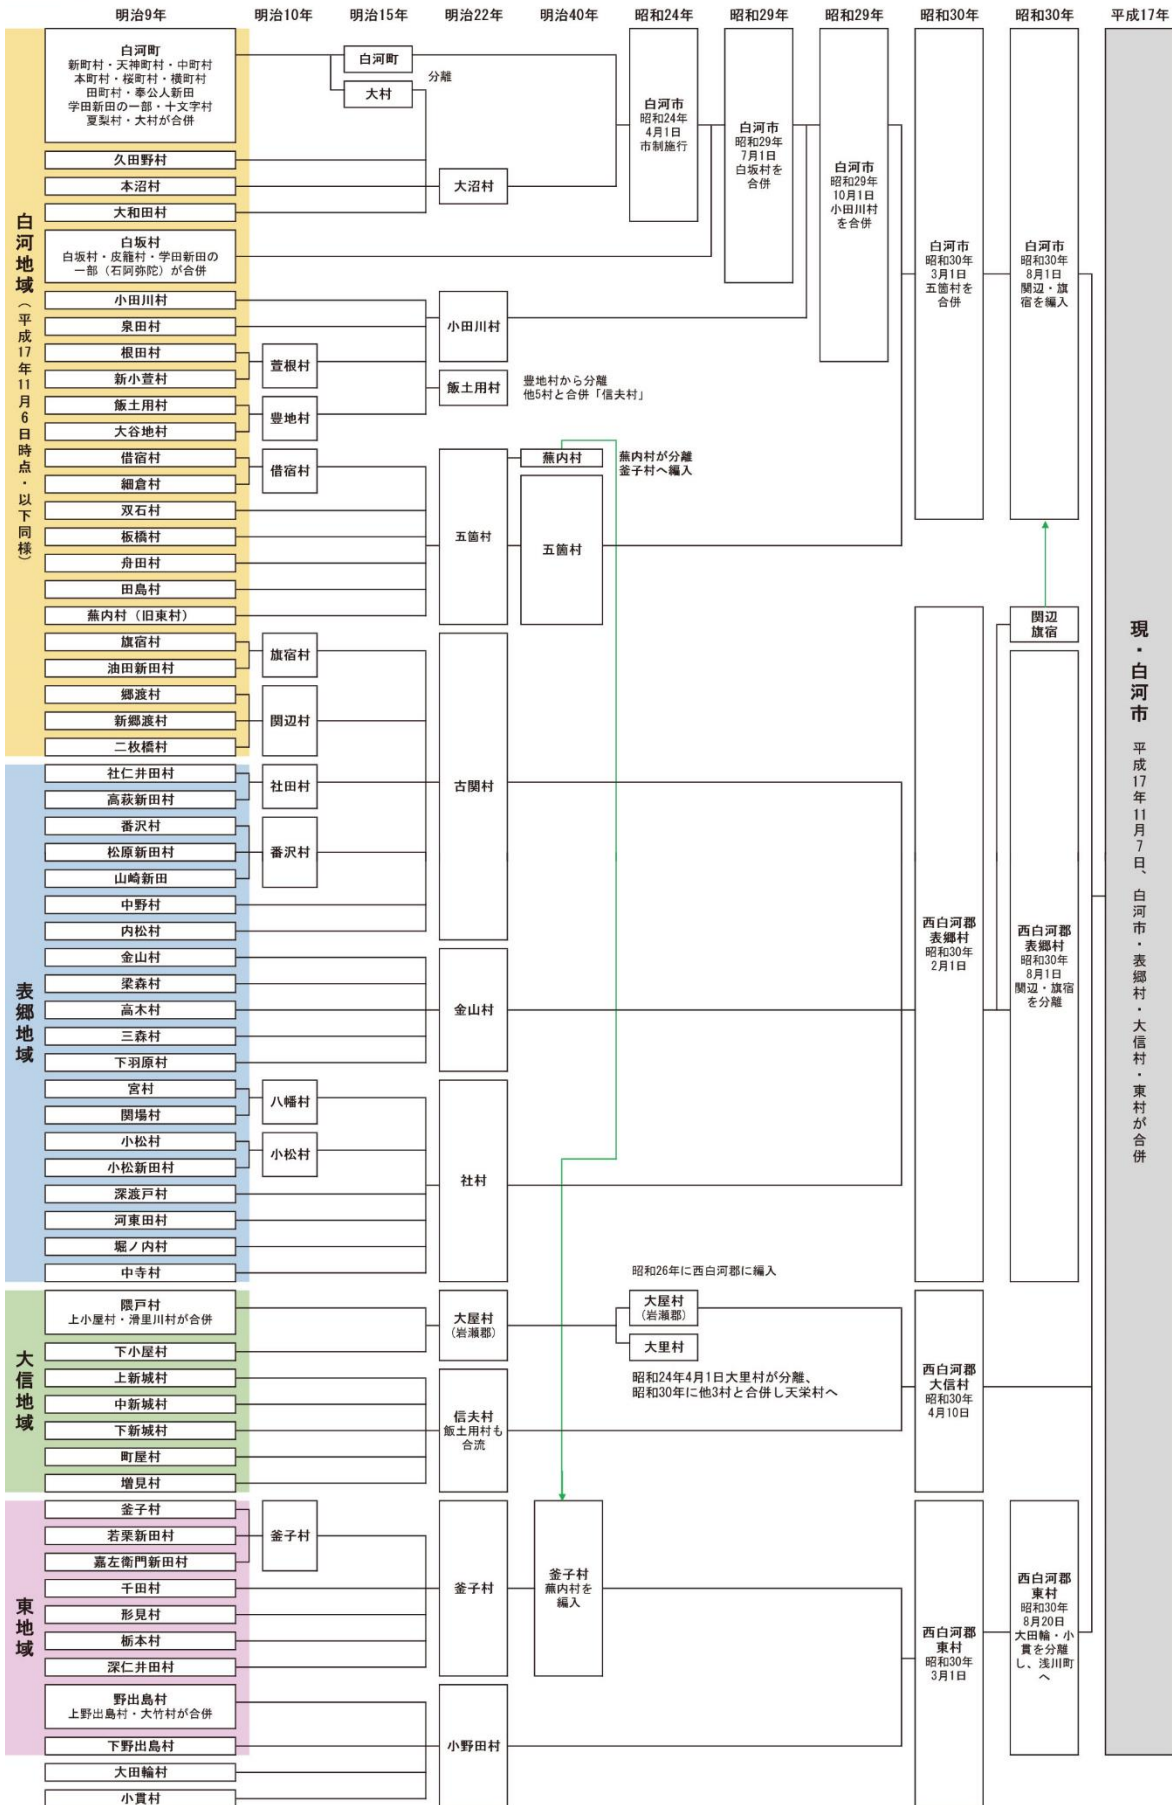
明治9年 明治10年 明治15年 明治22年 明治40年 昭和24年 昭和29年 昭和29年 昭和30年 昭和30年 平成17年

白河地域（平成17年11月6日時点・以下同様）

白河町
新町村・天神町村・中町村
本町村・桜町村・横町村
田町村・奉公人新田
学田新田の一部・十文字村
夏梨村・大村が合併

白河町
大村
分離

久田野村
本沼村
大和田村
大沼村

白河市
昭和24年
4月1日
市制施行

白河市
昭和29年
7月1日
白坂村を合併

白河市
昭和29年
10月1日
小田川村を合併

白坂村
白坂村・皮籠村・学田新田の一部（石阿弥陀）が合併

白河市
昭和30年
3月1日
五箇村を合併

白河市
昭和30年
8月1日
関辺・旗宿を編入

小田川村
泉田村
小田川村
根田村
新小萱村
萱根村
飯土用村
豊地村から分離
他5村と合併「信夫村」
飯土用村
大谷地村
豊地村
借宿村
細倉村
借宿村
蕪内村
蕪内村が分離
釜子村へ編入
双石村
板橋村
舟田村
田島村
蕪内村（旧東村）
五箇村
五箇村

旗宿村
油田新田村
旗宿村
郷渡村
新郷渡村
二枚橋村
関辺村

関辺
旗宿

現・白河市
平成17年11月7日、白河市・表郷村・大信村・東村が合併

表郷地域

社仁井田村
高萩新田村
社田村
番沢村
松原新田村
山崎新田
番沢村
中野村
内松村
古関村

西白河郡
表郷村
昭和30年
2月1日

西白河郡
表郷村
昭和30年
8月1日
関辺・旗宿を分離

金山村
梁森村
高木村
三森村
下羽原村
金山村

宮村
関場村
八幡村
小松村
小松新田村
小松村
深渡戸村
河東田村
堀ノ内村
中寺村
社村

昭和26年に西白河郡に編入

大信地域

隈戸村
上小屋村・滑里川村が合併
大屋村
（岩瀬郡）
大屋村
（岩瀬郡）
大里村
昭和24年4月1日大里村が分離、
昭和30年に他3村と合併し天栄村へ
下小屋村
上新城村
中新城村
下新城村
町屋村
増見村
信夫村
飯土用村も合流

西白河郡
大信村
昭和30年
4月10日

東地域

釜子村
若栗新田村
嘉左衛門新田村
釜子村
千田村
形見村
栃本村
深仁井田村
釜子村
釜子村
蕪内村を編入

西白河郡
東村
昭和30年
3月1日

西白河郡
東村
昭和30年
8月20日
大田輪・小貫を分離し、浅川町へ

野出島村
上野出島村・大竹村が合併
下野出島村
大田輪村
小貫村
小野田村